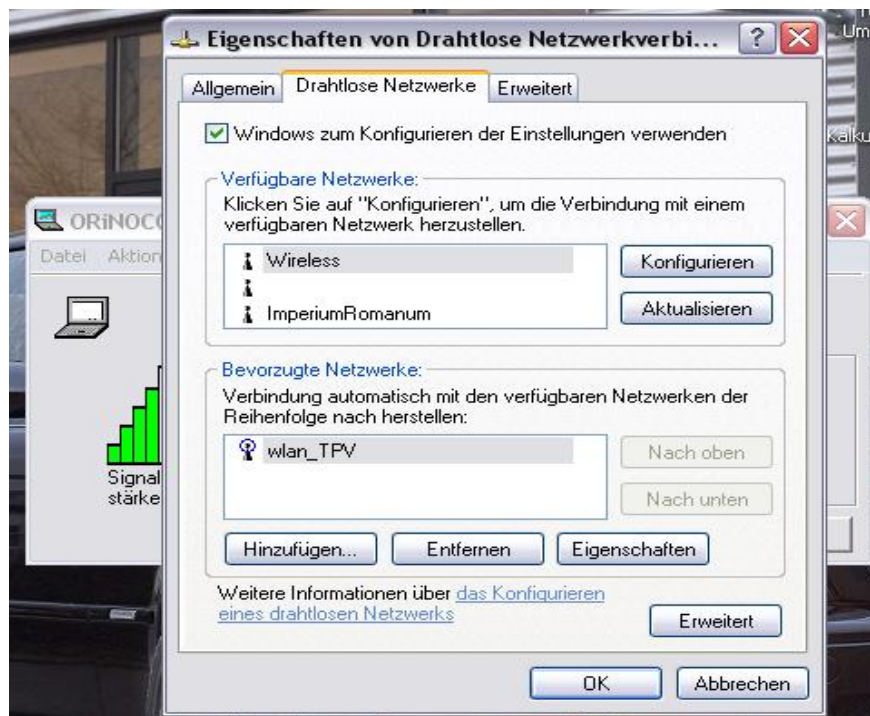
Um

Kalku

Eigenschaften von Drahtlose Netzwerkverbi...

Allgemein | Drahtlose Netzwerke | Erweitert

Windows zum Konfigurieren der Einstellungen verwenden

Verfügbare Netzwerke:

Klicken Sie auf "Konfigurieren", um die Verbindung mit einem verfügbaren Netzwerk herzustellen.

Wireless

ImperiumRomanum

Konfigurieren

Aktualisieren

Bevorzugte Netzwerke:

Verbindung automatisch mit den verfügbaren Netzwerken der Reihenfolge nach herstellen:

wlan_TPV

Nach oben

Nach unten

Hinzufügen...

Entfernen

Eigenschaften

Weitere Informationen über das Konfigurieren eines drahtlosen Netzwerks

Erweitert

OK

Abbrechen

ORiNOCO

Datei Aktion

Signalstärke